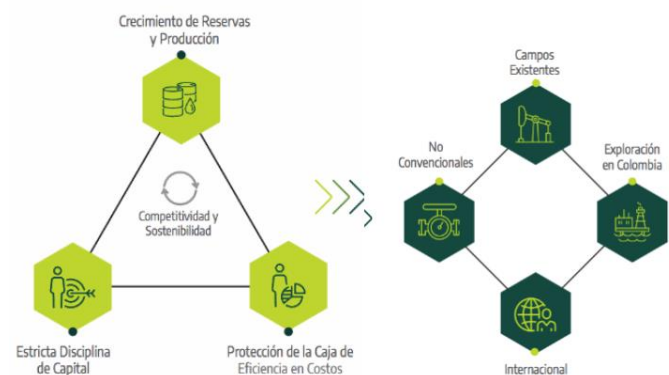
Crecimiento de Reservas y Producción

Competitividad y Sostenibilidad

Estricta Disciplina de Capital

Protección de la Caja de Eficiencia en Costos

Campos Existentes

No Convencionales

Exploración en Colombia

Internacional